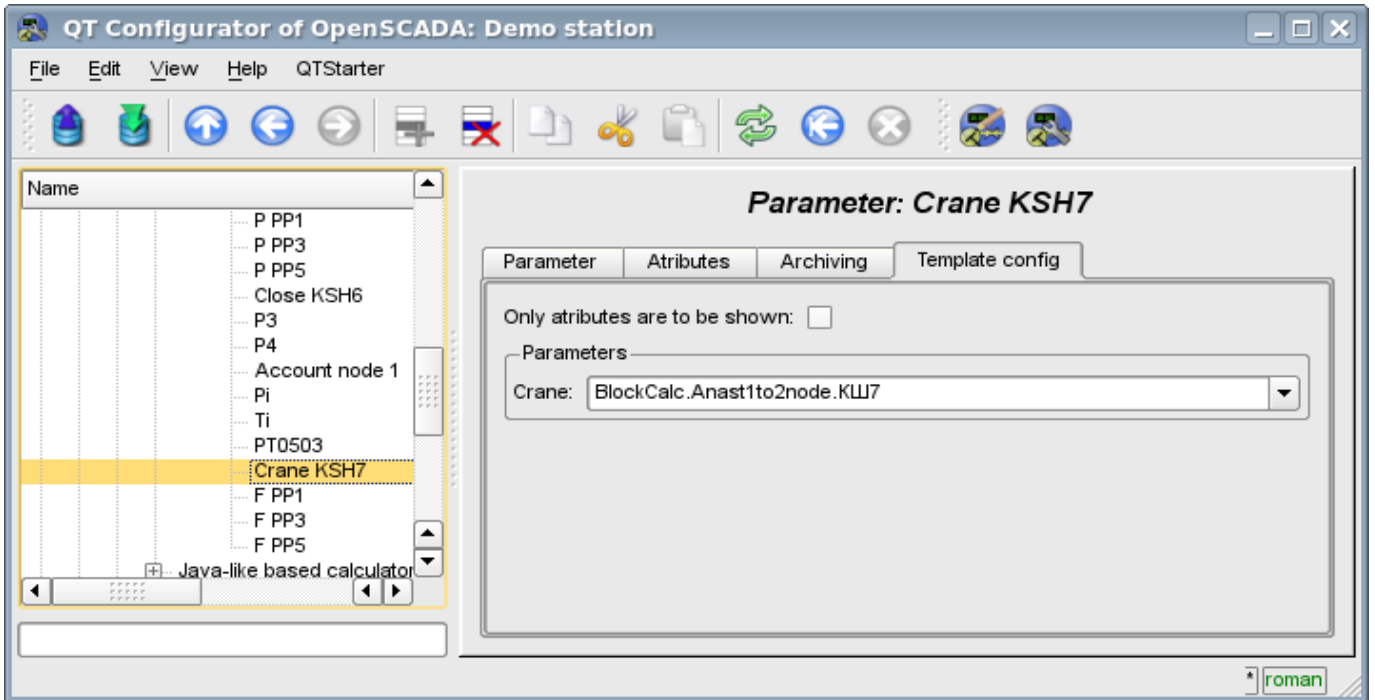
QT Configurator of OpenSCADA: Demo station

File Edit View Help QTStarter

Name

P PP1
P PP3
P PP5
Close KSH6
P3
P4
Account node 1
Pi
Ti
PT0503
Crane KSH7
F PP1
F PP3
F PP5
Java-like based calculator

Parameter: Crane KSH7

Parameter | Atributes | Archiving | Template config

Only atributes are to be shown:

Parameters

Crane: BlockCalc.Anast1to2node.КШ7

* roman